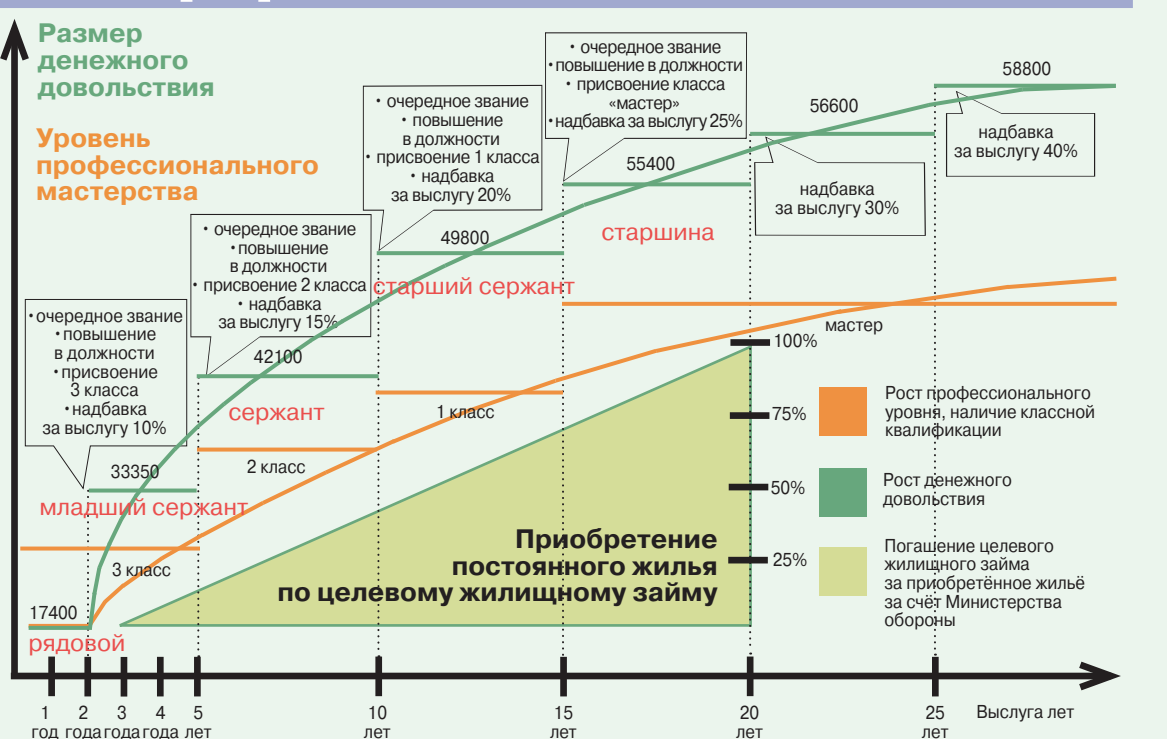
Размер денежного довольствия

Уровень профессионального мастерства

• очередное звание
• повышение в должности
• присвоение 3 класса
• надбавка за выслугу 10%

• очередное звание
• повышение в должности
• присвоение 2 класса
• надбавка за выслугу 15%

• очередное звание
• повышение в должности
• присвоение 1 класса
• надбавка за выслугу 20%

• очередное звание
• повышение в должности
• присвоение класса «мастер»
• надбавка за выслугу 25%

58800

56600

надбавка за выслугу 40%

55400

надбавка за выслугу 30%

49800

старшина

старший сержант

мастер

42100

100%

сержант

1 класс

75%

Рост профессионального уровня, наличие классной квалификации

2 класс

33350

Рост денежного довольствия

50%

младший сержант

Приобретение постоянного жилья по целевому жилищному займу

25%

Погашение целевого жилищного займа за приобретённое жильё за счёт Министерства обороны

3 класс

17400

рядовой

1 год 2 года 3 года 4 года 5 лет 10 лет 15 лет 20 лет 25 лет Выслуга лет